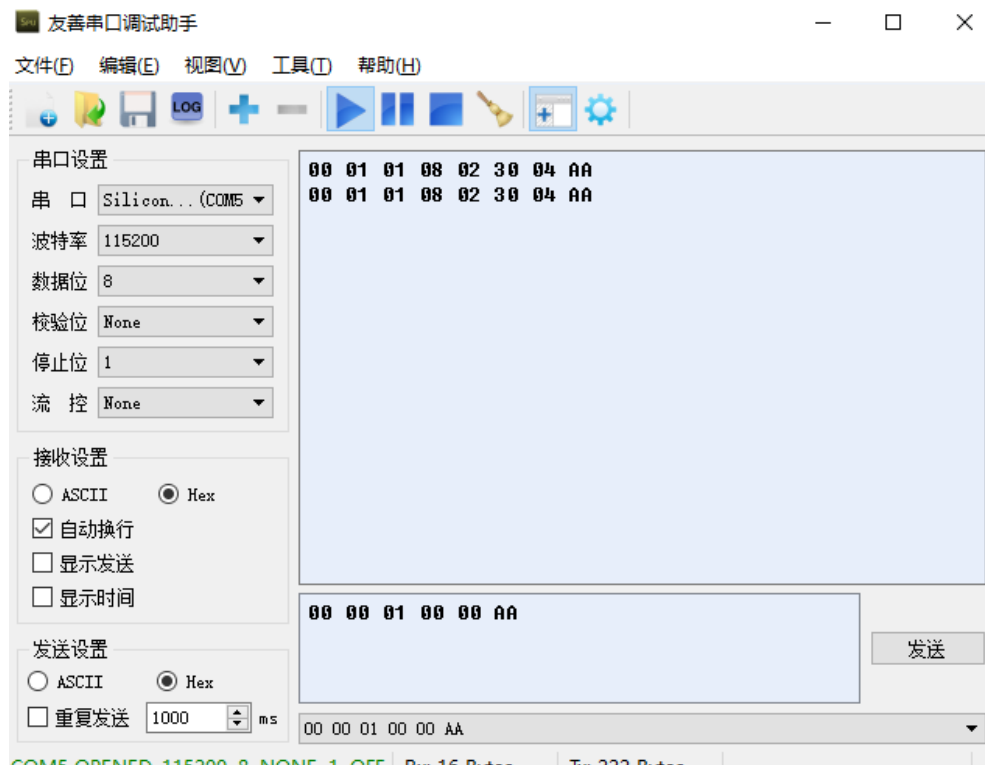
友善串口调试助手

文件(F) 编辑(E) 视图(V) 工具(T) 帮助(H)

LOG

串口设置
串 口 Silicon...(COM5
波特率 115200
数据位 8
校验位 None
停止位 1
流 控 None

接收设置
ASCII Hex
自动换行
显示发送
显示时间

发送设置
ASCII Hex
重复发送 1000 ms

00 01 01 08 02 30 04 AA
00 01 01 08 02 30 04 AA

00 00 01 00 00 AA

发送

00 00 01 00 00 AA

COM5 OPENED, 115200, 8, NONE, 1, OFF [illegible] Rx: 16 Bytes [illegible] Tx: 222 Bytes